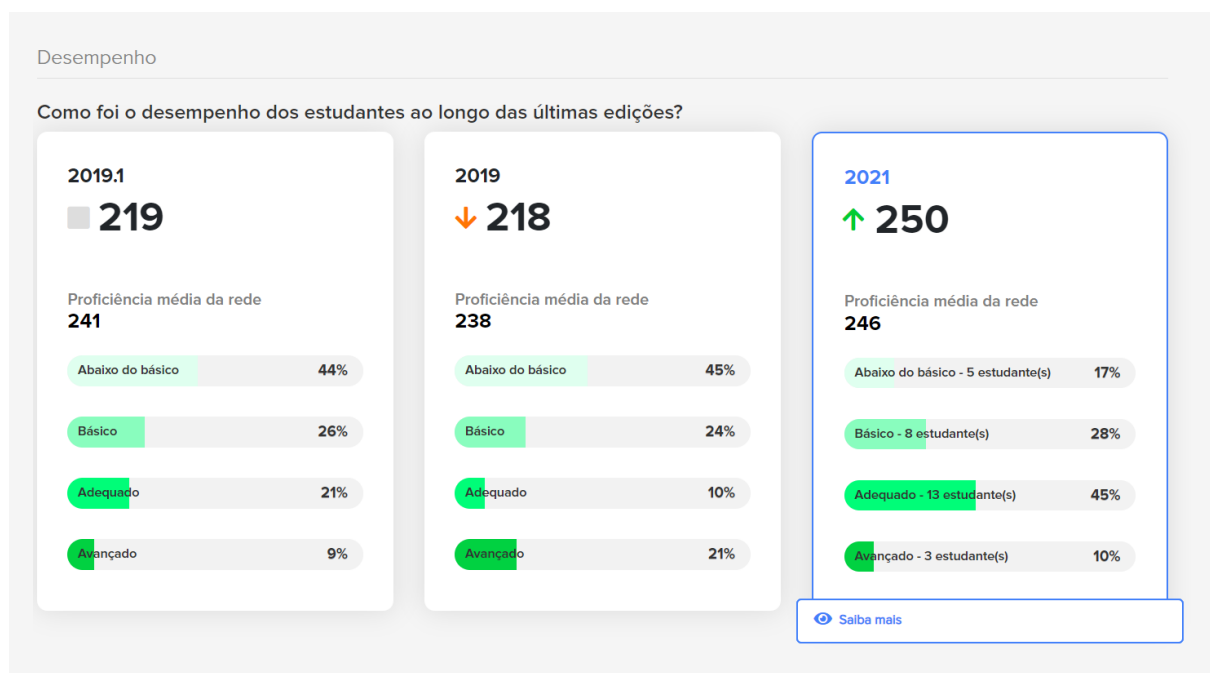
Desempenho

Como foi o desempenho dos estudantes ao longo das últimas edições?

2019.1
219

Proficiência média da rede
241

Abaixo do básico 44%

Básico 26%

Adequado 21%

Avançado 9%

2019
218

Proficiência média da rede
238

Abaixo do básico 45%

Básico 24%

Adequado 10%

Avançado 21%

2021
250

Proficiência média da rede
246

Abaixo do básico - 5 estudante(s) 17%

Básico - 8 estudante(s) 28%

Adequado - 13 estudante(s) 45%

Avançado - 3 estudante(s) 10%

Saiba mais